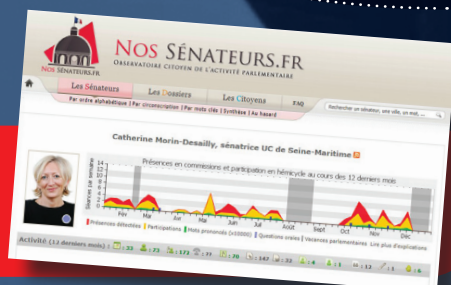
Nos Sénateurs.fr

Nos Sénateurs.fr
Observatoire citoyen de l'activité parlementaire

Les Sénateurs | Les Dossiers | Les Citoyens | FAQ

Rechercher un sénateur, une ville, un mot, ...

Par ordre alphabétique | Par circonscription | Par mots clés | Synthèse | Au hasard

Catherine Morin-Desailly, sénatrice UC de Seine-Maritime

Présences en commissions et participation en hémicycle au cours des 12 derniers mois

Semaines par semaine

Fév | Mar | Avr | Mai | Juin | Juil | Août | Sept | Oct | Nov | Déc

Présences détectées | Participations | Mots prononcés (x10000) | Questions orales | Vacances parlementaires | Lire plus d'explications

Activité (12 derniers mois) : 33 | 23 | 172 | 11 | 30 | 147 | 33 | 4 | 1 | 13 | 5 | 6